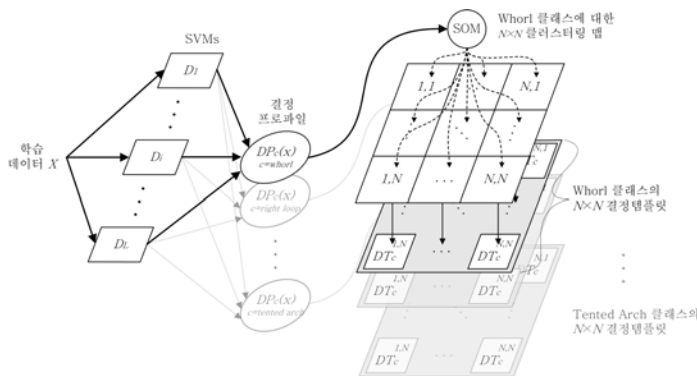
SVMs

$D_1$

$D_i$

$D_L$

학습 데이터 $X$

결정 프로파일

$DP_c(x)$ $c$=whorl

$DP_c(x)$ $c$=right loop

$DP_c(x)$ $c$=tented arch

SOM

Whorl 클래스에 대한 $N \times N$ 클러스터링 맵

$I,I$

$N,I$

$I,N$

$N,N$

$DT_c^{I,N}$

$DT_c^{N,N}$

$N,I$

Whorl 클래스의 $N \times N$ 결정템플릿

$DT_c^{I,N}$

$DT_c^{N,N}$

$DT_c^{I,N}$

$DT_c^{N,N}$

Tented Arch 클래스의 $N \times N$ 결정템플릿